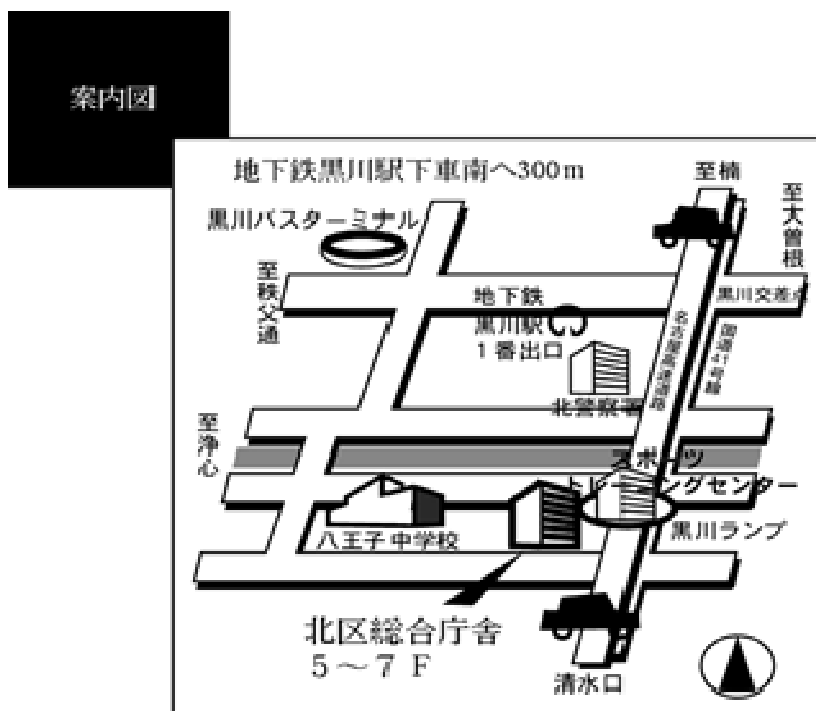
案内図

地下鉄黒川駅下車南へ300m

至楠

至大曽根

黒川バスターミナル

至秩父通

地下鉄
黒川駅
1番出口

黒川交差点

名古屋高速道路

国道41号線

北警察署

至浄心

スポーツ
トレーニングセンター

黒川ランプ

八王子中学校

北区総合庁舎
5～7F

清水口